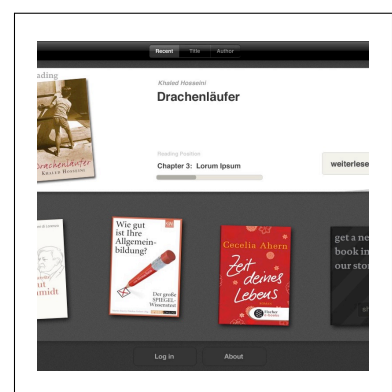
Recent Title Author

Reading

Drachenläufer
KHALED HOSSEINI

Khaled Hosseini

Drachenläufer

Reading Position

Chapter 3: Lorum Ipsum

weiterlese

ut
midt

Wie gut ist Ihre Allgemeinbildung?

Der große SPIEGEL-Wissenstest

Cecelia Ahern

Zeit deines Lebens

get a ne
book in
our stor

Log in

About